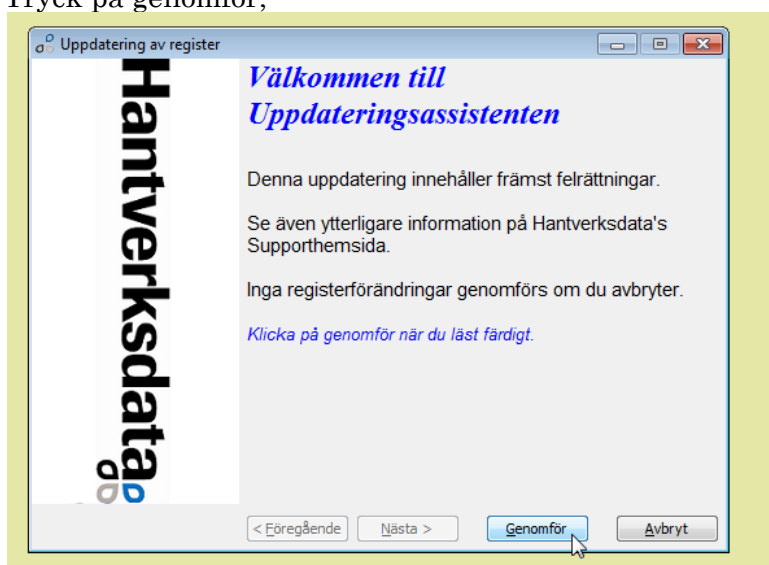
Tryck på genomför;

Uppdatering av register

Hantverksdata

Välkommen till Uppdateringsassistenten

Denna uppdatering innehåller främst felrättningar.

Se även ytterligare information på Hantverksdata's Supporthemsida.

Inga registerförändringar genomförs om du avbryter.

Klicka på genomför när du läst färdigt.

< Föregående | Nästa > | Genomför | Avbryt